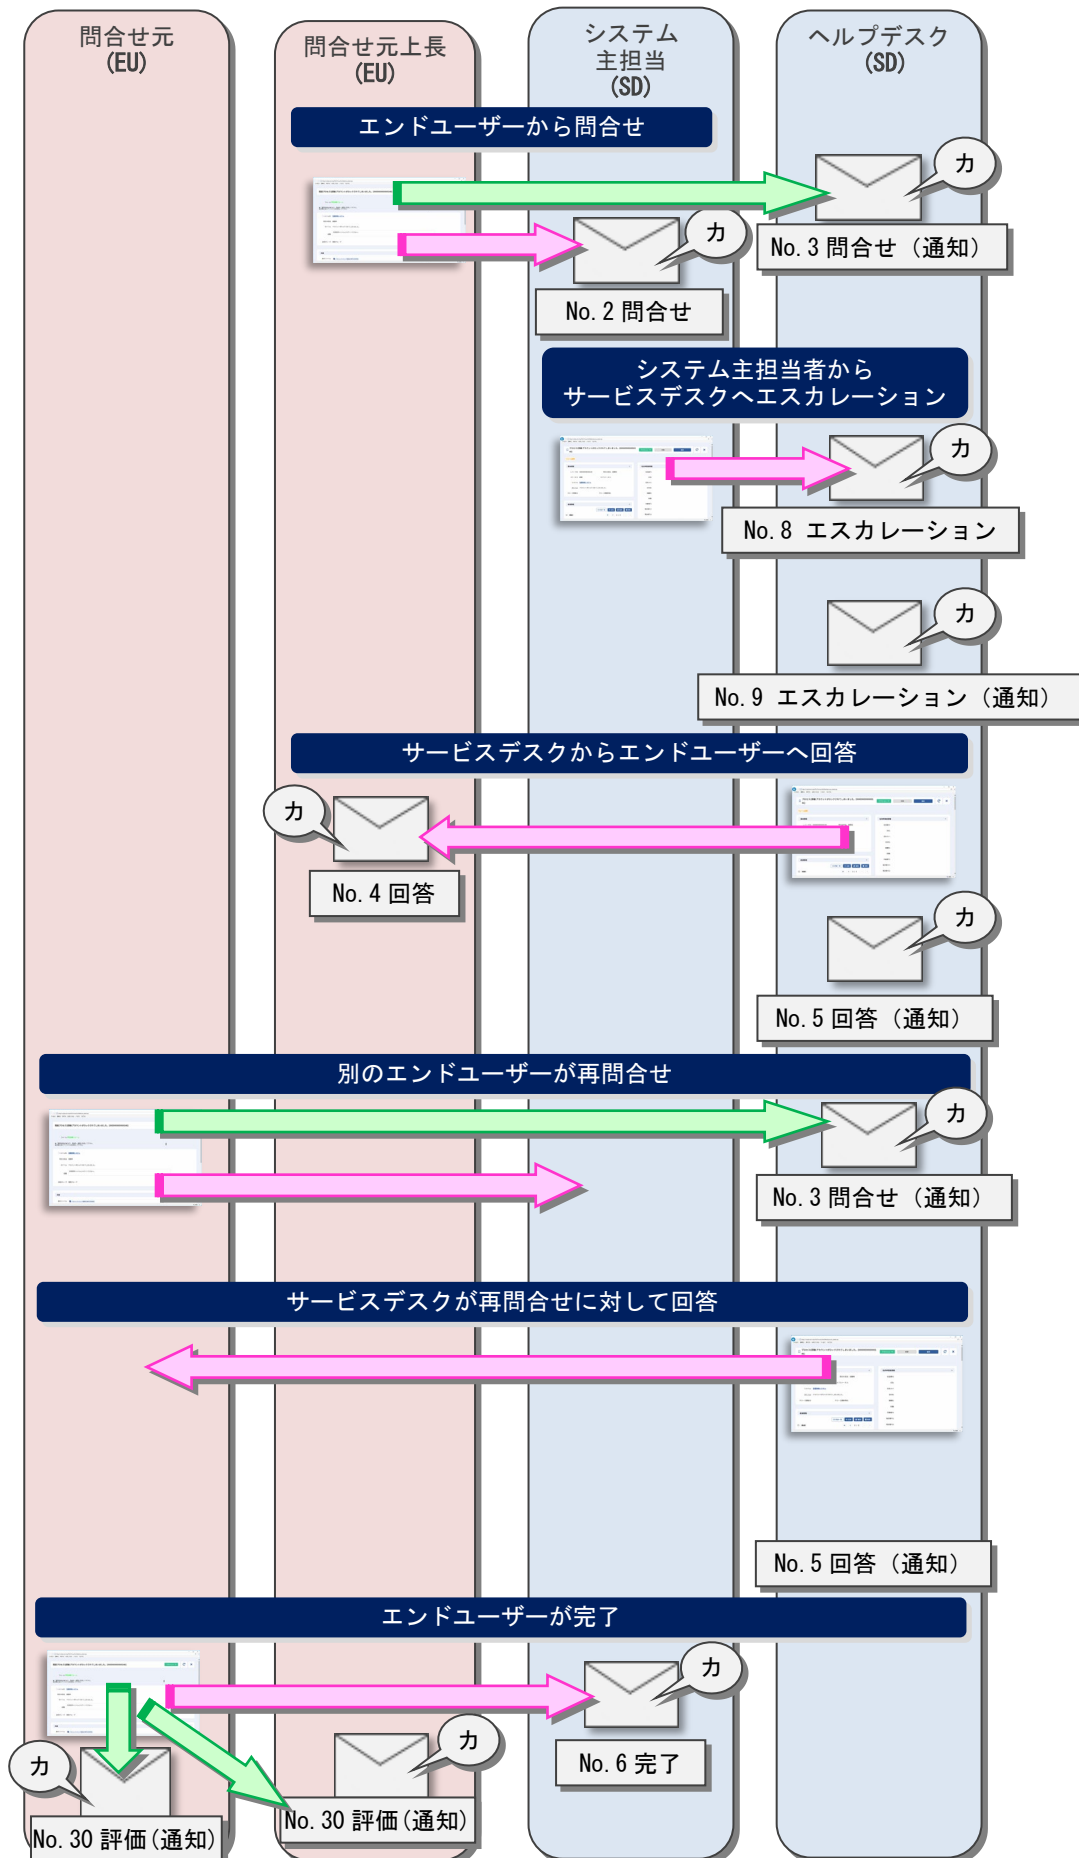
問合せ元
(EU)

問合せ元上長
(EU)

システム
主担当
(SD)

ヘルプデスク
(SD)

エンドユーザーから問合せ

カ

No. 3 問合せ（通知）

カ

No. 2 問合せ

システム主担当者から
サービスデスクへエスカレーション

カ

No. 8 エスカレーション

カ

No. 9 エスカレーション（通知）

サービスデスクからエンドユーザーへ回答

カ

No. 4 回答

カ

No. 5 回答（通知）

別のエンドユーザーが再問合せ

カ

No. 3 問合せ（通知）

サービスデスクが再問合せに対して回答

No. 5 回答（通知）

エンドユーザーが完了

カ

No. 6 完了

カ

カ

No. 30 評価（通知）

No. 30 評価（通知）